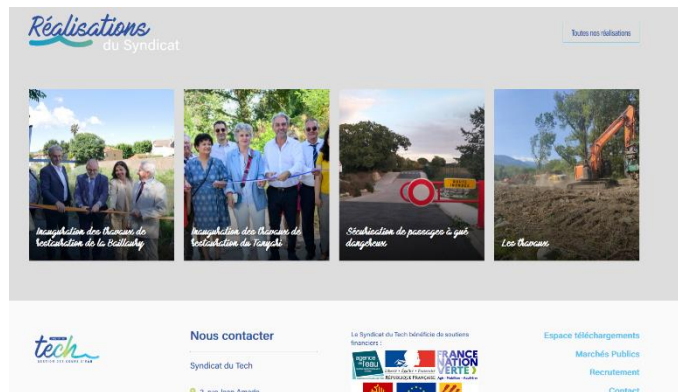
Réalisations
du Syndicat

Toutes nos réalisations

Inauguration des travaux de restauration de la Baillaury

Inauguration des travaux de restauration du Tanyari

Sécurisation de passages à gué dangereux

Les travaux

tech

Nous contacter

Syndicat du Tech

Le Syndicat du Tech bénéficie de soutiens financiers :

agence de l'eau

RÉPUBLIQUE FRANÇAISE

FRANCE NATION VERTE

Espace téléchargements

Marchés Publics

Recrutement

Contact